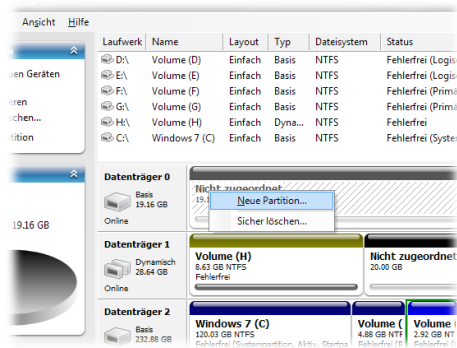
Ansicht Hilfe

sen Geräten

eren
...
tition

19.16 GB

| Laufwerk | Name | Layout | Typ | Dateisystem | Status |
|---|---|---|---|---|---|
| D:\ | Volume (D) | Einfach | Basis | NTFS | Fehlerfrei (Logis |
| E:\ | Volume (E) | Einfach | Basis | NTFS | Fehlerfrei (Logis |
| F:\ | Volume (F) | Einfach | Basis | NTFS | Fehlerfrei (Prim |
| G:\ | Volume (G) | Einfach | Basis | NTFS | Fehlerfrei (Logis |
| H:\ | Volume (H) | Einfach | Dyna... | NTFS | Fehlerfrei |
| C:\ | Windows 7 (C) | Einfach | Basis | NTFS | Fehlerfrei (Syster |

Datenträger 0
Basis
19.16 GB
Online

Nicht zugeordnet
19.1

Neue Partition...
Sicher löschen...

Datenträger 1
Dynamisch
28.64 GB
Online

Volume (H)
8.63 GB NTFS
Fehlerfrei

Nicht zugeordnet
20.00 GB

Datenträger 2
Basis
232.88 GB

Windows 7 (C)
100.03 GB NTFS
Fehlerfrei (Systempartition, Aktiv, Startpa

Volume (
4.88 GB NTF
Fehlerfrei (

Volume (
2.92 GB N
Fehlerfrei